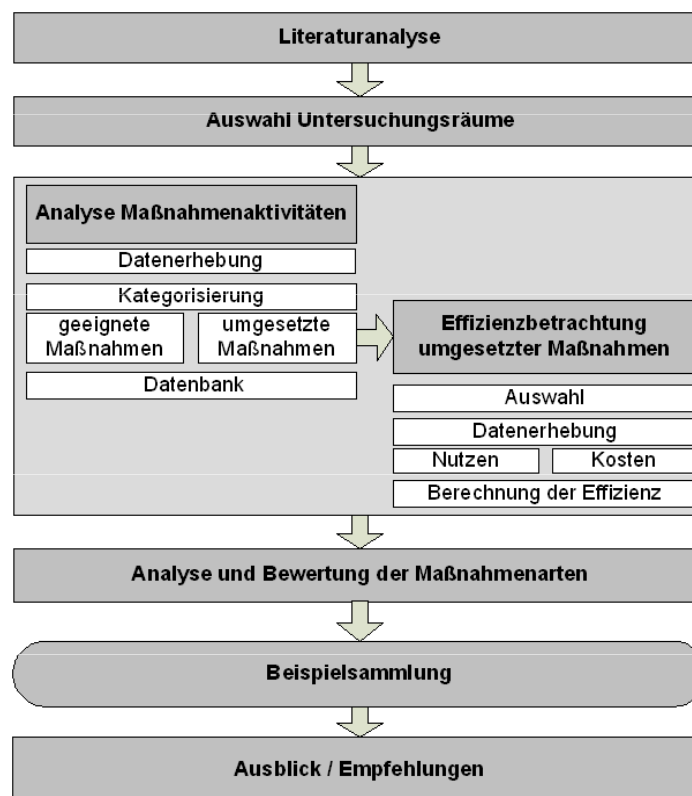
Literaturanalyse

Auswahl Untersuchungsräume

Analyse Maßnahmenaktivitäten

Datenerhebung

Kategorisierung

geeignete Maßnahmen

umgesetzte Maßnahmen

Datenbank

Effizienzbetrachtung umgesetzter Maßnahmen

Auswahl

Datenerhebung

Nutzen

Kosten

Berechnung der Effizienz

Analyse und Bewertung der Maßnahmenarten

Beispielsammlung

Ausblick / Empfehlungen